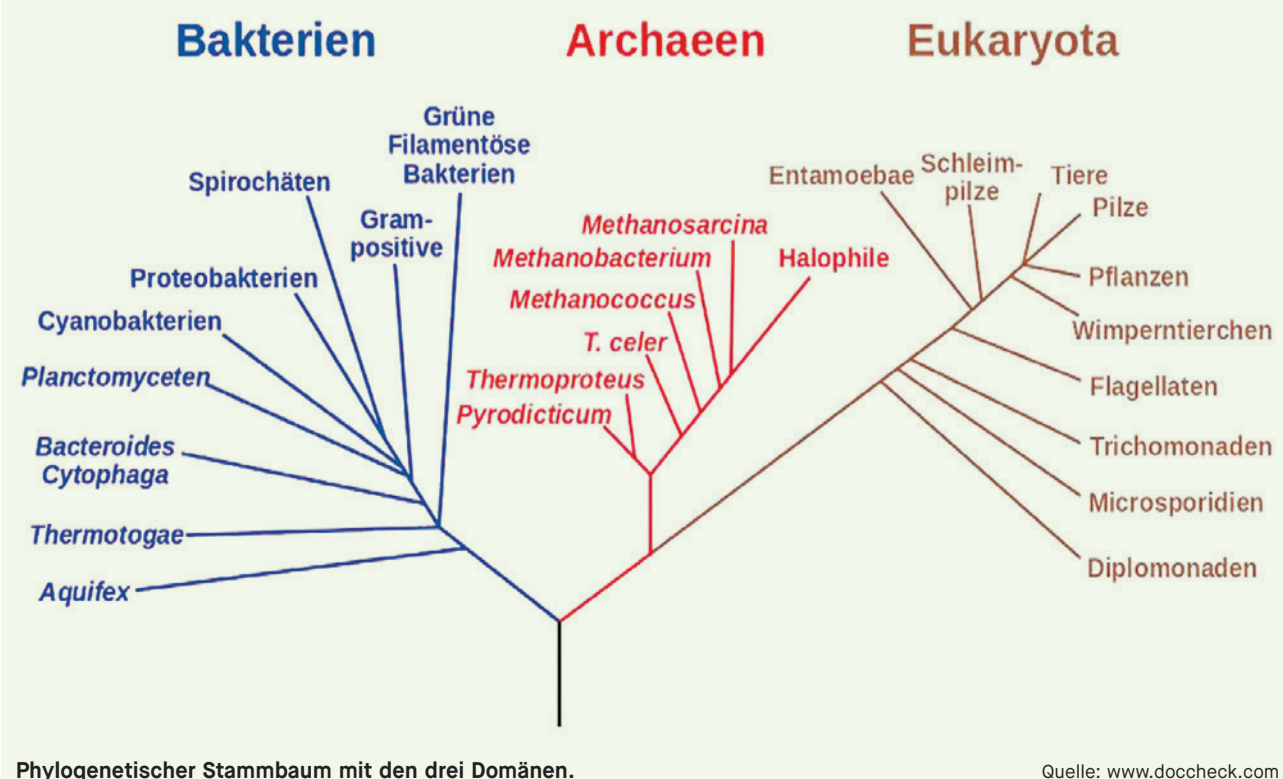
Bakterien Archaeen Eukaryota

Grüne Filamentöse Bakterien

Spirochäten

Gram-positive

Proteobakterien

Cyanobakterien

Planctomyceten

Bacteroides Cytophaga

Thermotogae

Aquifex

Methanosarcina

Methanobacterium

Halophile

Methanococcus

T. celer

Thermoproteus

Pyrodicticum

Entamoebae

Schleim-pilze

Tiere

Pilze

Pflanzen

Wimperntierchen

Flagellaten

Trichomonaden

Microsporidien

Diplomonaden

Phylogenetischer Stammbaum mit den drei Domänen.

Quelle: www.doccheck.com